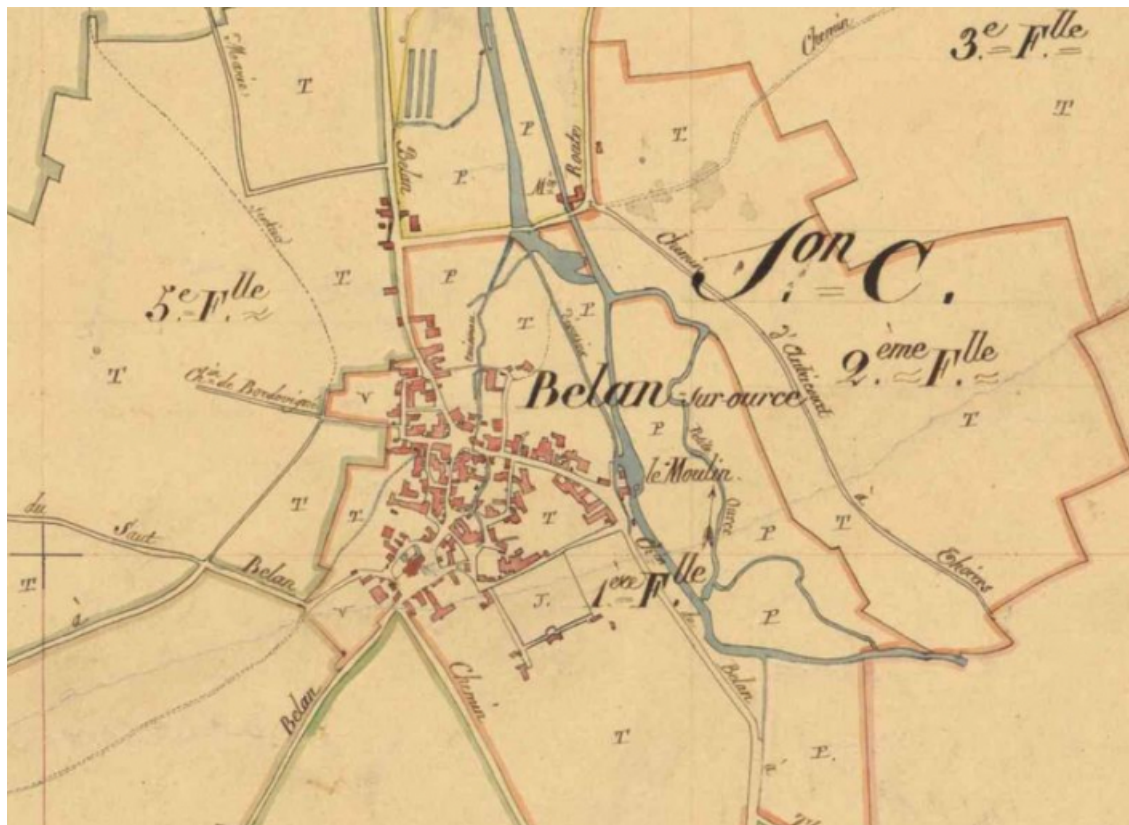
3.e F.lle

Chemin

T

T

T

Belan

P

Mn Roude

T

Chemin

Sion C.

5.e F.lle

T

T

P

T

P

Belan-sur-ource

2.eme F.lle

d'Autricourt

T

Ch.in de Bordmign

V

P

le Moulin

T

T

T

T

P

du

Saut

Belan

T

1.ere F.lle

Belan

T

Echoins

V

J.

P

Belan

Chemin

T

P

T